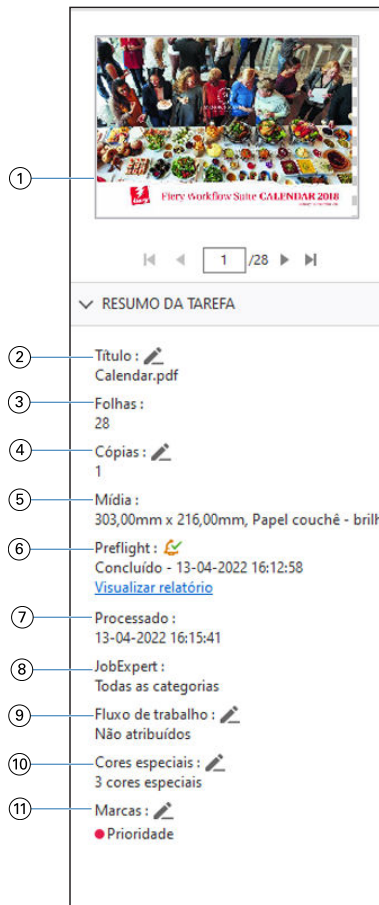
1

Fiery Workflow Suite CALENDAR 2018

1 /28

RESUMO DA TAREFA

2 Título :
Calendar.pdf

3 Folhas :
28

4 Cópias :
1

5 Mídia :
303,00mm x 216,00mm, Papel couchê - brill

6 Preflight :
Concluído - 13-04-2022 16:12:58
Visualizar relatório

7 Processado :
13-04-2022 16:15:41

8 JobExpert :
Todas as categorias

9 Fluxo de trabalho :
Não atribuídos

10 Cores especiais :
3 cores especiais

11 Marcas :
Prioridade